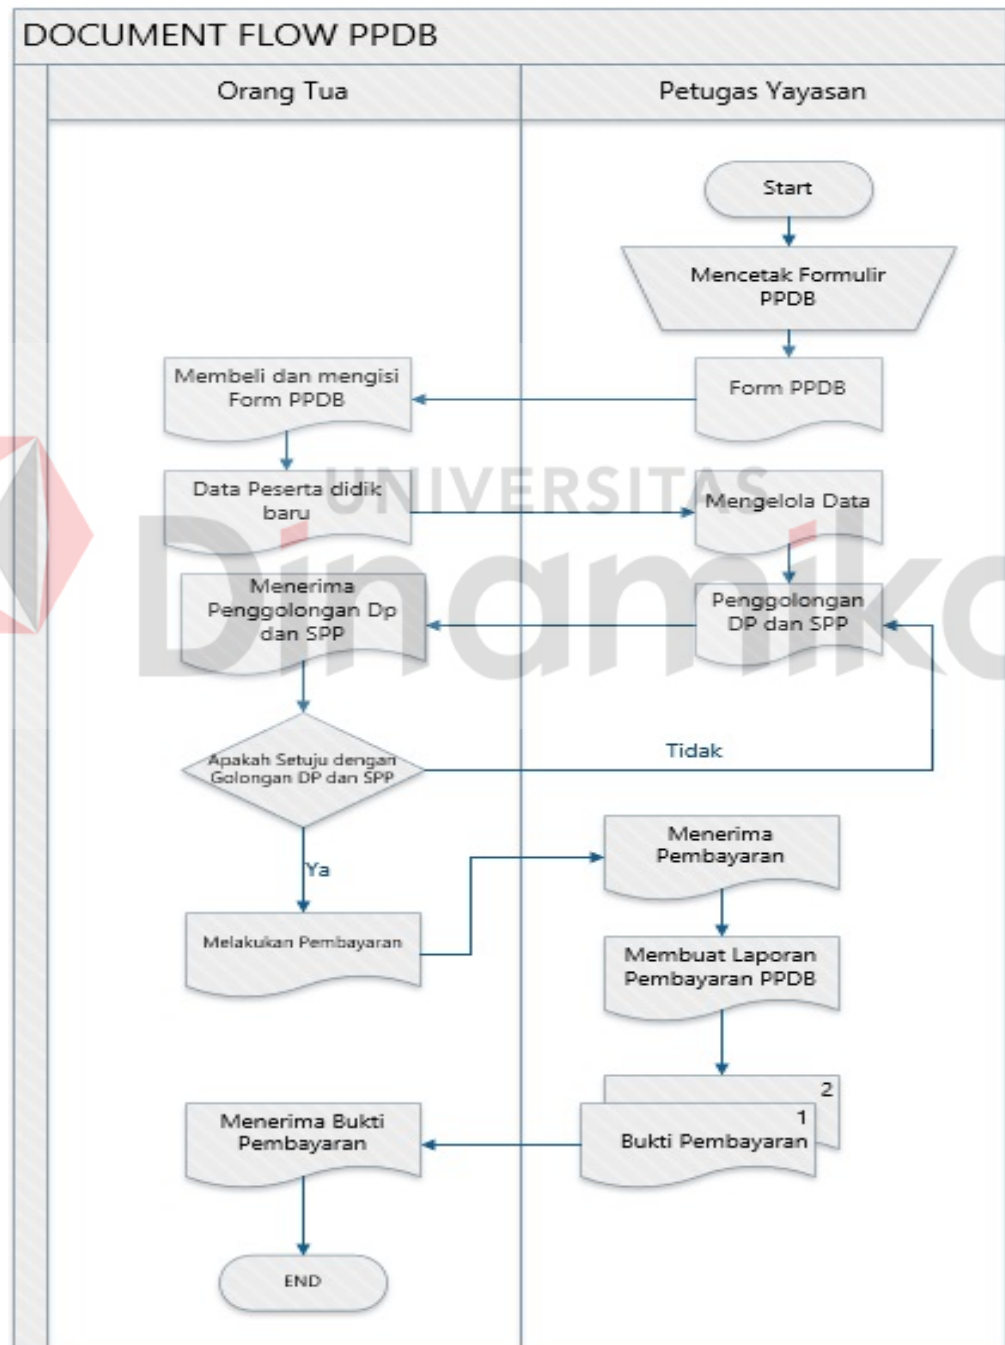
DOCUMENT FLOW PPDB

Orang Tua

Petugas Yayasan

Start

Mencetak Formulir PPDB

Form PPDB

Membeli dan mengisi Form PPDB

Data Peserta didik baru

Mengelola Data

UNIVERSITAS Dinamika

Menerima Penggolongan Dp dan SPP

Penggolongan DP dan SPP

Apakah Setuju dengan Golongan DP dan SPP

Tidak

Ya

Menerima Pembayaran

Melakukan Pembayaran

Membuat Laporan Pembayaran PPDB

2

1

Bukti Pembayaran

Menerima Bukti Pembayaran

END